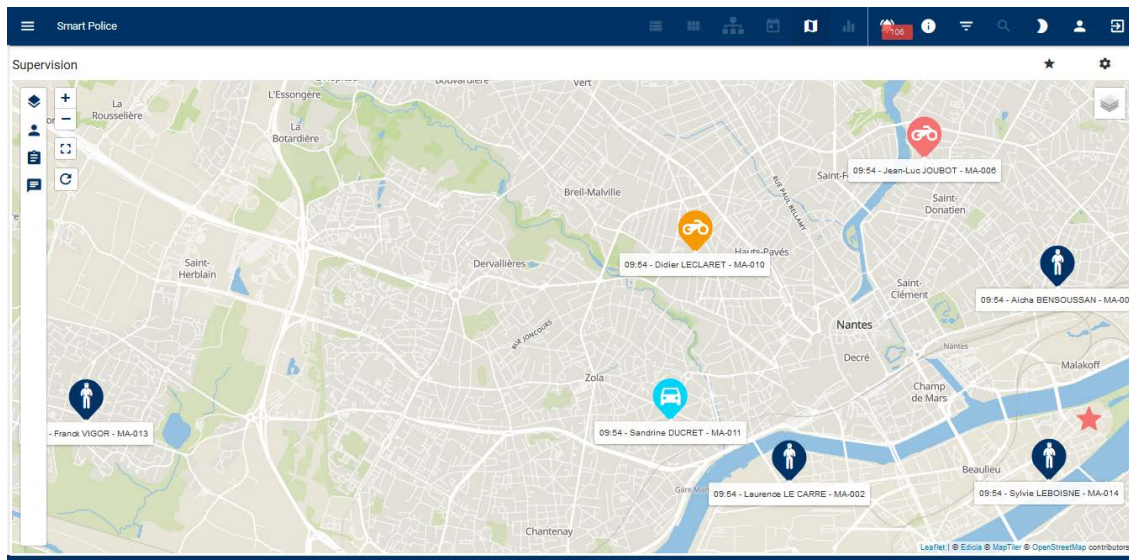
Smart Police

106

Supervision

Boulevardier

Vert

L'Essongère

La Rousselière

La Botardière

Breil-Malville

Saint-F

09:54 - Jean-Luc JOUBOT - MA-006

Saint-Donatien

RUE PAUL BELLAMY

Hauts-Pavés

09:54 - Didier LECLARET - MA-010

Saint-Herblain

Dervallières

Saint-Clément

09:54 - Aïcha BENSOUSSAN - MA-00

RUE JONCOURS

Nantes

Nantes

Decré

Malakoff

Zola

Champ de Mars

- Franck VIGOR - MA-013

09:54 - Sandrine DUCRET - MA-011

Beaulieu

Gare Ma

09:54 - Laurence LE CARRE - MA-002

09:54 - Sylvie LEBOISNE - MA-014

Chantenay

Leaflet | © Edicia © MapTiler © OpenStreetMap contributors